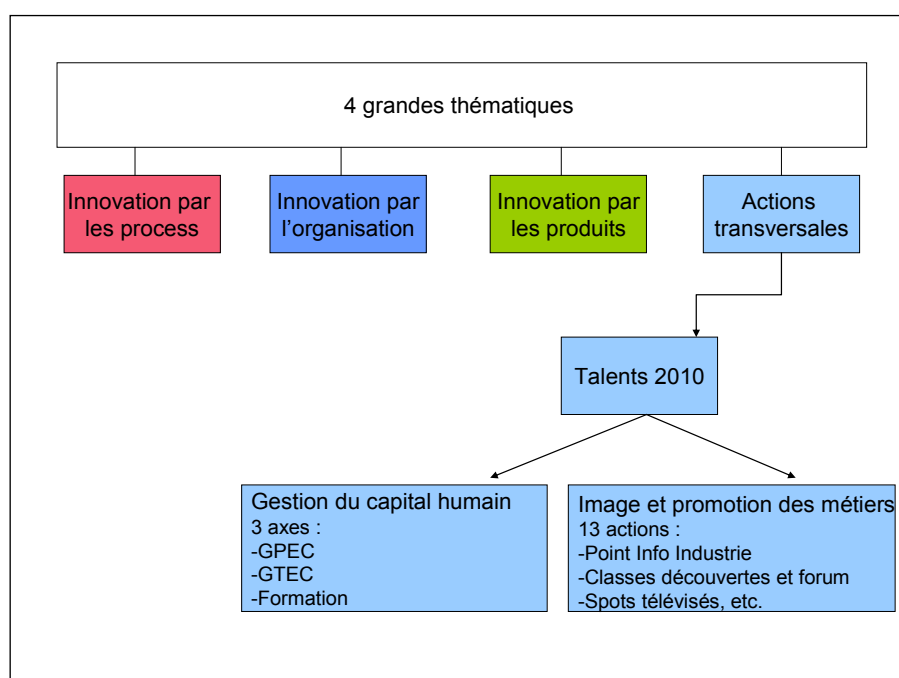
4 grandes thématiques

Innovation par les process

Innovation par l’organisation

Innovation par les produits

Actions transversales

Talents 2010

Gestion du capital humain
3 axes :
-GPEC
-GTEC
-Formation

Image et promotion des métiers
13 actions :
-Point Info Industrie
-Classes découvertes et forum
-Spots télévisés, etc.